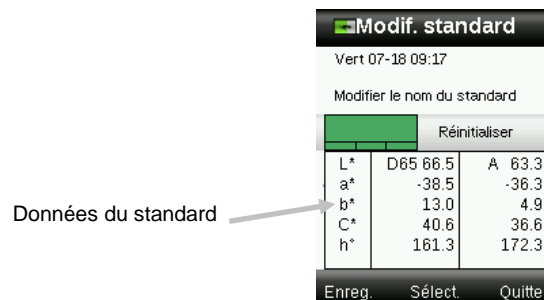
Modif. standard

Vert 07-18 09:17

Modifier le nom du standard

Réinitialiser

| | | |
|---|---|---|
| L* | D65 66.5 | A 63.3 |
| a* | -38.5 | -36.3 |
| b* | 13.0 | 4.9 |
| C* | 40.6 | 36.6 |
| h° | 161.3 | 172.3 |

Données du standard

Enreg. Sélect. Quitte